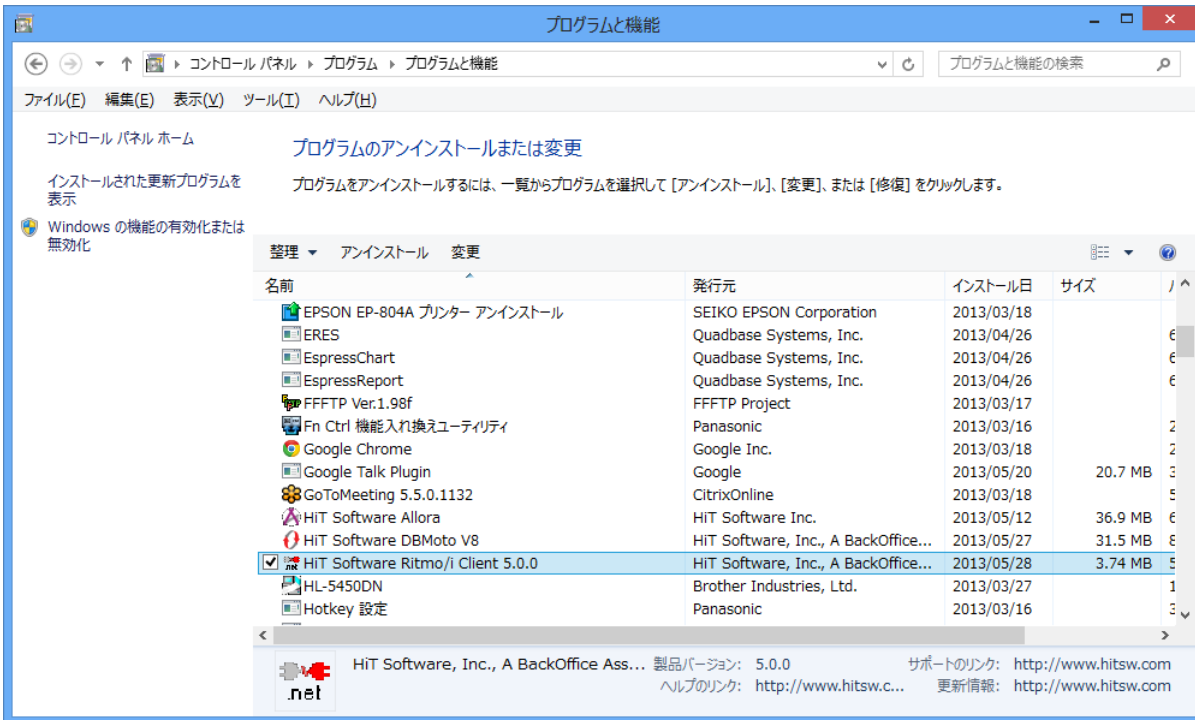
プログラムと機能

コントロール パネル ▸ プログラム ▸ プログラムと機能

プログラムと機能の検索

ファイル(F) 編集(E) 表示(V) ツール(T) ヘルプ(H)

コントロール パネル ホーム

インストールされた更新プログラムを表示

Windows の機能の有効化または無効化

プログラムのアンインストールまたは変更

プログラムをアンインストールするには、一覧からプログラムを選択して [アンインストール]、[変更]、または [修復] をクリックします。

整理 ▾ アンインストール 変更

| 名前 | 発行元 | インストール日 | サイズ | バ |
|---|---|---|---|---|
| EPSON EP-804A プリンター アンインストール | SEIKO EPSON Corporation | 2013/03/18 | | |
| ERES | Quadbase Systems, Inc. | 2013/04/26 | | 6 |
| EspressChart | Quadbase Systems, Inc. | 2013/04/26 | | 6 |
| EspressReport | Quadbase Systems, Inc. | 2013/04/26 | | 6 |
| FFFTP Ver.1.98f | FFFTP Project | 2013/03/17 | | |
| Fn Ctrl 機能入れ換えユーティリティ | Panasonic | 2013/03/16 | | 2 |
| Google Chrome | Google Inc. | 2013/03/18 | | 2 |
| Google Talk Plugin | Google | 2013/05/20 | 20.7 MB | 5 |
| GoToMeeting 5.5.0.1132 | CitrixOnline | 2013/03/18 | | 5 |
| HiT Software Allora | HiT Software Inc. | 2013/05/12 | 36.9 MB | 6 |
| HiT Software DBMoto V8 | HiT Software, Inc., A BackOffice... | 2013/05/27 | 31.5 MB | 8 |
| HiT Software Ritmo/i Client 5.0.0 | HiT Software, Inc., A BackOffice... | 2013/05/28 | 3.74 MB | 5 |
| HL-5450DN | Brother Industries, Ltd. | 2013/03/27 | | 1 |
| Hotkey 設定 | Panasonic | 2013/03/16 | | 3 |

.net

HiT Software, Inc., A BackOffice Ass... 製品バージョン: 5.0.0 サポートのリンク: http://www.hitsw.com
ヘルプのリンク: http://www.hitsw.c... 更新情報: http://www.hitsw.com